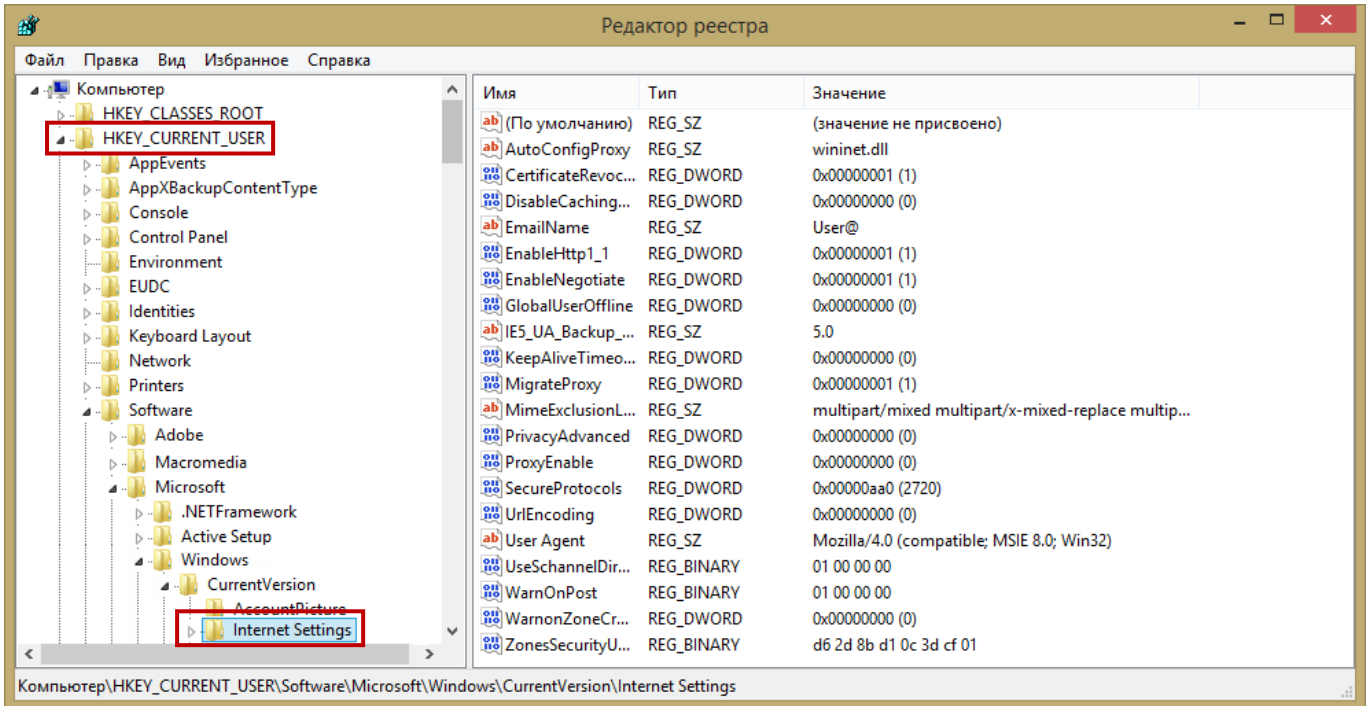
Редактор реестра

Файл Правка Вид Избранное Справка

Компьютер
HKEY_CLASSES_ROOT
HKEY_CURRENT_USER
AppEvents
AppXBackupContentType
Console
Control Panel
Environment
EUDC
Identities
Keyboard Layout
Network
Printers
Software
Adobe
Macromedia
Microsoft
.NETFramework
Active Setup
Windows
CurrentVersion
AccountPicture
Internet Settings

| Имя | Тип | Значение |
|---|---|---|
| (По умолчанию) | REG_SZ | (значение не присвоено) |
| AutoConfigProxy | REG_SZ | wininet.dll |
| CertificateRevoc... | REG_DWORD | 0x00000001 (1) |
| DisableCaching... | REG_DWORD | 0x00000000 (0) |
| EmailName | REG_SZ | User@ |
| EnableHttp1_1 | REG_DWORD | 0x00000001 (1) |
| EnableNegotiate | REG_DWORD | 0x00000001 (1) |
| GlobalUserOffline | REG_DWORD | 0x00000000 (0) |
| IE5_UA_Backup_... | REG_SZ | 5.0 |
| KeepAliveTimeo... | REG_DWORD | 0x00000000 (0) |
| MigrateProxy | REG_DWORD | 0x00000001 (1) |
| MimeExclusionL... | REG_SZ | multipart/mixed multipart/x-mixed-replace multip... |
| PrivacyAdvanced | REG_DWORD | 0x00000000 (0) |
| ProxyEnable | REG_DWORD | 0x00000000 (0) |
| SecureProtocols | REG_DWORD | 0x00000aa0 (2720) |
| UrlEncoding | REG_DWORD | 0x00000000 (0) |
| User Agent | REG_SZ | Mozilla/4.0 (compatible; MSIE 8.0; Win32) |
| UseSchannelDir... | REG_BINARY | 01 00 00 00 |
| WarnOnPost | REG_BINARY | 01 00 00 00 |
| WarnonZoneCr... | REG_DWORD | 0x00000000 (0) |
| ZonesSecurityU... | REG_BINARY | d6 2d 8b d1 0c 3d cf 01 |

Компьютер\HKEY_CURRENT_USER\Software\Microsoft\Windows\CurrentVersion\Internet Settings